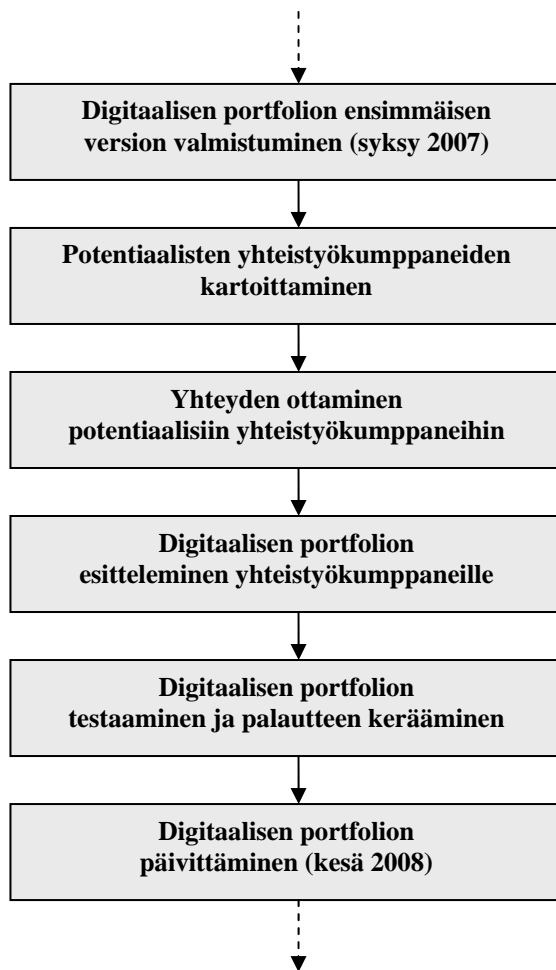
Digitaalisen portfolion ensimmäisen version valmistuminen (syksy 2007)

Potentiaalisten yhteistyökumppaneiden kartoittaminen

Yhteyden ottaminen potentiaalisiin yhteistyökumppaneihin

Digitaalisen portfolion esitteleminen yhteistyökumppaneille

Digitaalisen portfolion testaaminen ja palautteen kerääminen

Digitaalisen portfolion päivittäminen (kesä 2008)